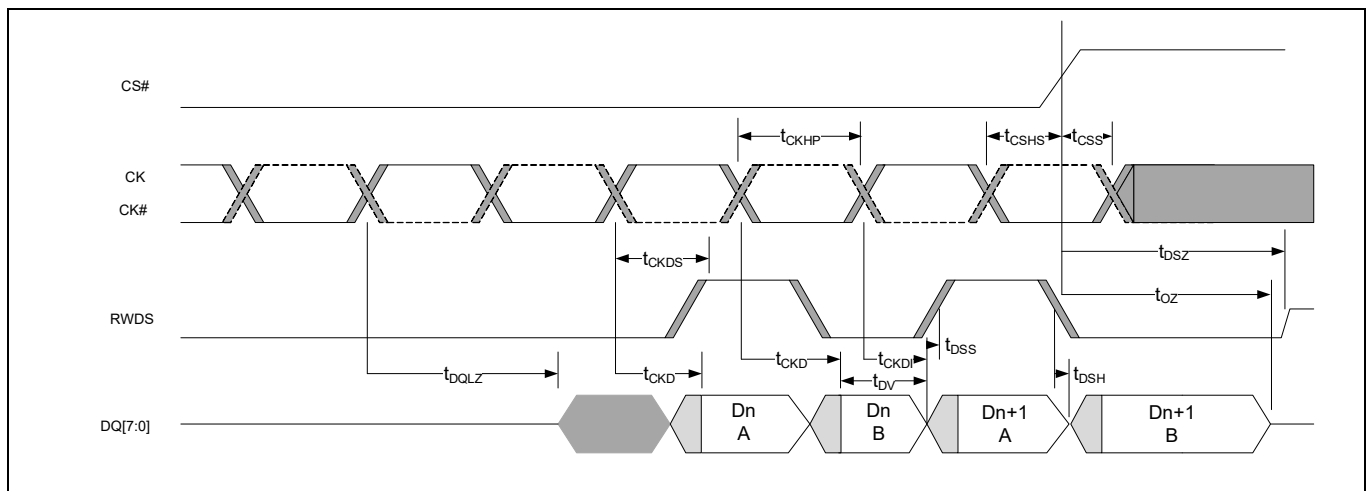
CS#

$t_{CKHP}$

$t_{CSHS}$ $t_{CSS}$

CK

CK#

$t_{DSZ}$

$t_{CKDS}$

$t_{OZ}$

RWDS

$t_{DSS}$

$t_{CKDI}$

$t_{CKD}$

$t_{DQLZ}$

$t_{CKD}$

$t_{DV}$

$t_{DSH}$

DQ[7:0]

Dn A

Dn B

Dn+1 A

Dn+1 B